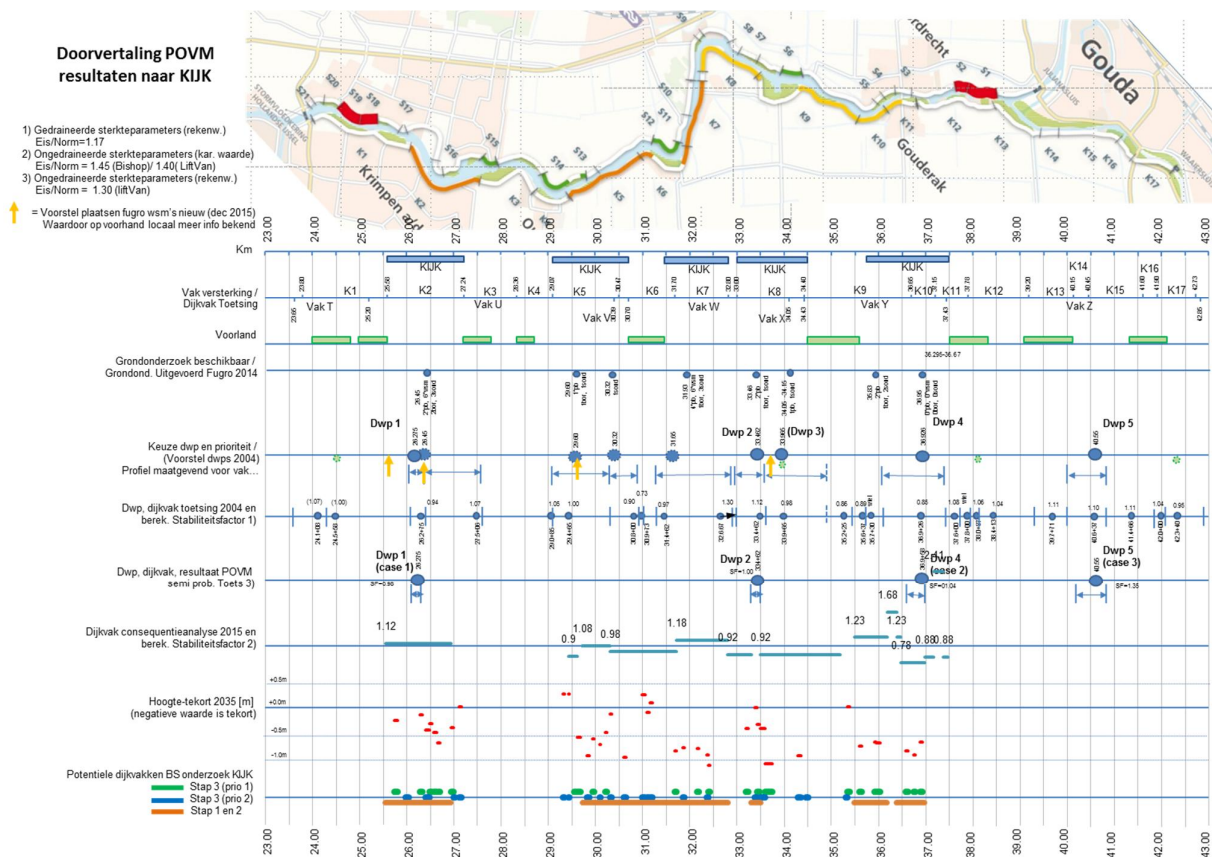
Doorvertaling POVM resultaten naar KIJK

1) Gedraineerde sterkteparameters (rekenw.)
Eis/Norm=1.17
2) Ongedraineerde sterkteparameters (kar. waarde)
Eis/Norm = 1.45 (Bishop)/ 1.40( LiftVan)
3) Ongedraineerde sterkteparameters (rekenw.)
Eis/Norm = 1.30 (liftVan)

= Voorstel plaatsen fugro wsm's nieuw (dec 2015)
Waardoor op voorhand locaal meer info bekend

Gouda
Gouderak
Krimpen a/d
S21 S20 S19 S18 S17 S16 S15 S14 S13 S12 S11 S10 S9 S8 S7 S6 S5 S4 S3 S2 S1
K1 K2 K3 K4 K5 K6 K7 K8 K9 K10 K11 K12 K13 K14 K15 K16 K17

23.00 24.00 25.00 26.00 27.00 28.00 29.00 30.00 31.00 32.00 33.00 34.00 35.00 36.00 37.00 38.00 39.00 40.00 41.00 42.00 43.00

Km
KIJK KIJK KIJK KIJK KIJK

Vak versterking / Dijkvak Toetsing
Vak T K1 K2 Vak U K3 K4 K5 Vak V K6 Vak W K7 K8 Vak X K9 Vak Y K10 K11 K12 K13 Vak Z K14 K15 K16 K17

Voorland

Grondonderzoek beschikbaar / Grondond. Uitgevoerd Fugro 2014
36.295-36.67

Keuze dwp en prioriteit / (Voorstel dwps 2004)
Profiel maatgevend voor vak...
Dwp 1 Dwp 2 (Dwp 3) Dwp 4 Dwp 5

Dwp, dijkvak toetsing 2004 en berek. Stabiliteitsfactor 1)
(1.07) (1.00) 0.84 1.07 1.05 1.00 0.90 0.73 0.97 1.30 1.12 0.98 0.86 0.89 0.88 1.08 1.06 1.04 1.11 1.10 1.11 1.04 0.95

Dwp, dijkvak, resultaat POVM semi prob. Toets 3)
Dwp 1 (case 1) SF=0.96 Dwp 2 SF=1.00 Dwp 4 (case 2) SF=01.04 Dwp 5 (case 3) SF=1.35

Dijkvak consequentieanalyse 2015 en berek. Stabiliteitsfactor 2)
1.12 0.9 1.08 0.98 1.18 0.92 0.92 1.23 1.68 1.23 0.78 0.88 0.88

Hoogte-tekort 2035 [m] (negatieve waarde is tekort)
+0.5m +0.0m -0.5m -1.0m

Potentiele dijkvakken BS onderzoek KIJK
Stap 3 (prio 1)
Stap 3 (prio 2)
Stap 1 en 2

23.00 24.00 25.00 26.00 27.00 28.00 29.00 30.00 31.00 32.00 33.00 34.00 35.00 36.00 37.00 38.00 39.00 40.00 41.00 42.00 43.00